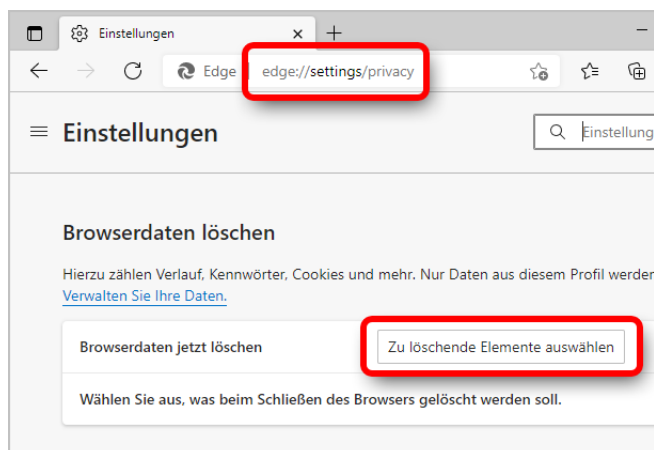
Einstellungen

Edge | edge://settings/privacy

Einstellungen

Einstellung

Browserdaten löschen

Hierzu zählen Verlauf, Kennwörter, Cookies und mehr. Nur Daten aus diesem Profil werden
Verwalten Sie Ihre Daten.

Browserdaten jetzt löschen

Zu löschende Elemente auswählen

Wählen Sie aus, was beim Schließen des Browsers gelöscht werden soll.